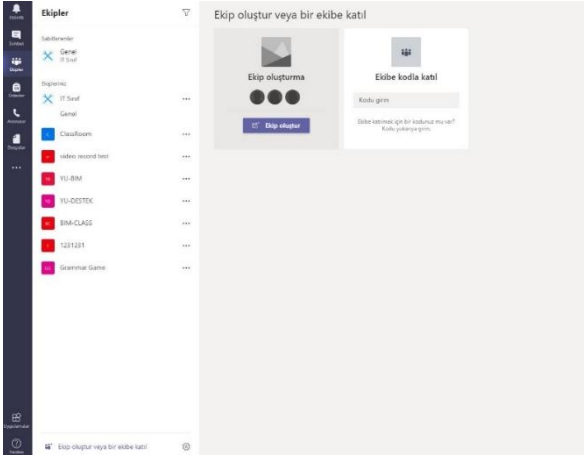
Etkinlik
Sohbet
Ekipler
Ödevler
Aramalar
Dosyalar
...

Ekipler

Sabitlenenler
Genel
IT Sınıf

Ekipleriniz
IT Sınıf ...
Genel
ClassRoom ...
video record test ...
YU-BIM ...
YU-DESTEK ...
BIM-CLASS ...
1231231 ...
Grammar Game ...

Uygulamalar
Yardım

Ekip oluştur veya bir ekibe katıl

Ekip oluşturma
Ekip oluştur

Ekibe kodla katıl
Kodu girin
Ekibe katılmak için bir kodunuz mu var? Kodu yukarıya girin.

Ekip oluştur veya bir ekibe katıl